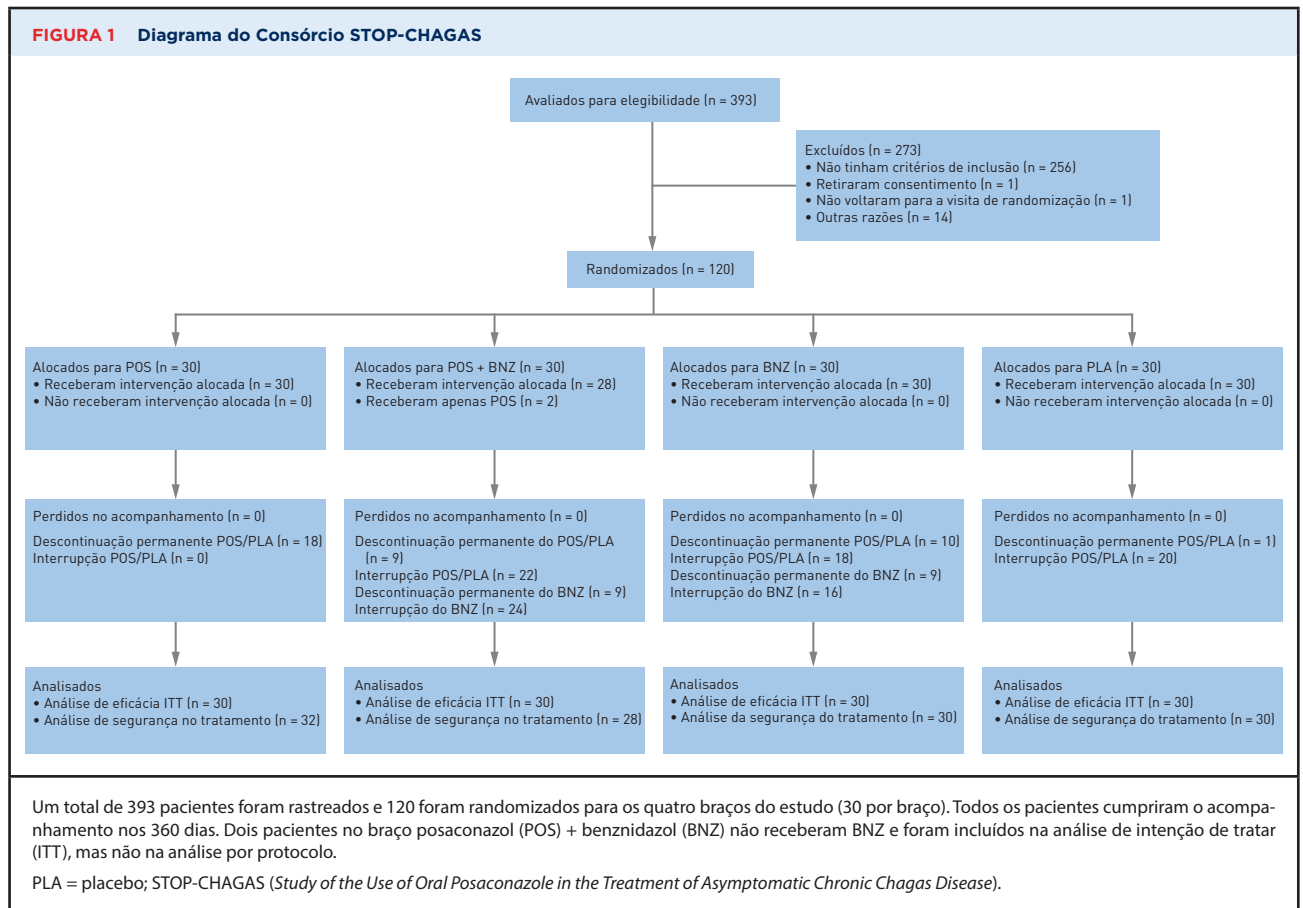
FIGURA 1 Diagrama do Consórcio STOP-CHAGAS

Avaliados para elegibilidade (n = 393)

Excluídos (n = 273)
• Não tinham critérios de inclusão (n = 256)
• Retiraram consentimento (n = 1)
• Não voltaram para a visita de randomização (n = 1)
• Outras razões (n = 14)

Randomizados (n = 120)

Alocados para POS (n = 30)
• Receberam intervenção alocada (n = 30)
• Não receberam intervenção alocada (n = 0)

Alocados para POS + BNZ (n = 30)
• Receberam intervenção alocada (n = 28)
• Receberam apenas POS (n = 2)

Alocados para BNZ (n = 30)
• Receberam intervenção alocada (n = 30)
• Não receberam intervenção alocada (n = 0)

Alocados para PLA (n = 30)
• Receberam intervenção alocada (n = 30)
• Não receberam intervenção alocada (n = 0)

Perdidos no acompanhamento (n = 0)
Descontinuação permanente POS/PLA (n = 18)
Interrupção POS/PLA (n = 0)

Perdidos no acompanhamento (n = 0)
Descontinuação permanente do POS/PLA (n = 9)
Interrupção POS/PLA (n = 22)
Descontinuação permanente do BNZ (n = 9)
Interrupção do BNZ (n = 24)

Perdidos no acompanhamento (n = 0)
Descontinuação permanente POS/PLA (n = 10)
Interrupção POS/PLA (n = 18)
Descontinuação permanente do BNZ (n = 9)
Interrupção do BNZ (n = 16)

Perdidos no acompanhamento (n = 0)
Descontinuação permanente POS/PLA (n = 1)
Interrupção POS/PLA (n = 20)

Analisados
• Análise de eficácia ITT (n = 30)
• Análise de segurança no tratamento (n = 32)

Analisados
• Análise de eficácia ITT (n = 30)
• Análise de segurança no tratamento (n = 28)

Analisados
• Análise de eficácia ITT (n = 30)
• Análise da segurança do tratamento (n = 30)

Analisados
• Análise de eficácia ITT (n = 30)
• Análise de segurança do tratamento (n = 30)

Um total de 393 pacientes foram rastreados e 120 foram randomizados para os quatro braços do estudo (30 por braço). Todos os pacientes cumpriram o acompanhamento nos 360 dias. Dois pacientes no braço posaconazol (POS) + benznidazol (BNZ) não receberam BNZ e foram incluídos na análise de intenção de tratar (ITT), mas não na análise por protocolo.

PLA = placebo; STOP-CHAGAS (Study of the Use of Oral Posaconazole in the Treatment of Asymptomatic Chronic Chagas Disease).